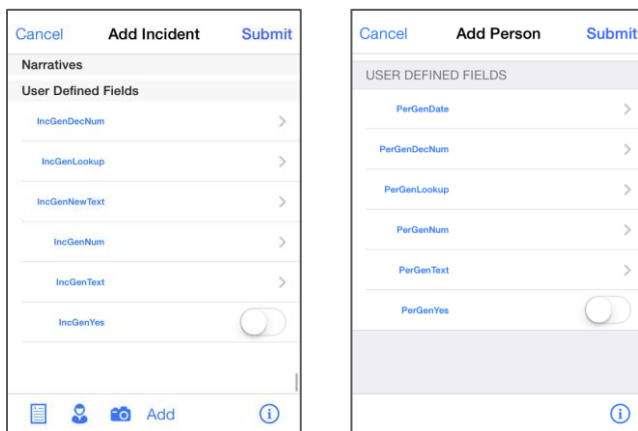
Cancel Add Incident Submit

Narratives

User Defined Fields

IncGenDecNum

IncGenLookup

IncGenNewText

IncGenNum

IncGenText

IncGenYes

Add

Cancel Add Person Submit

USER DEFINED FIELDS

PerGenDate

PerGenDecNum

PerGenLookup

PerGenNum

PerGenText

PerGenYes